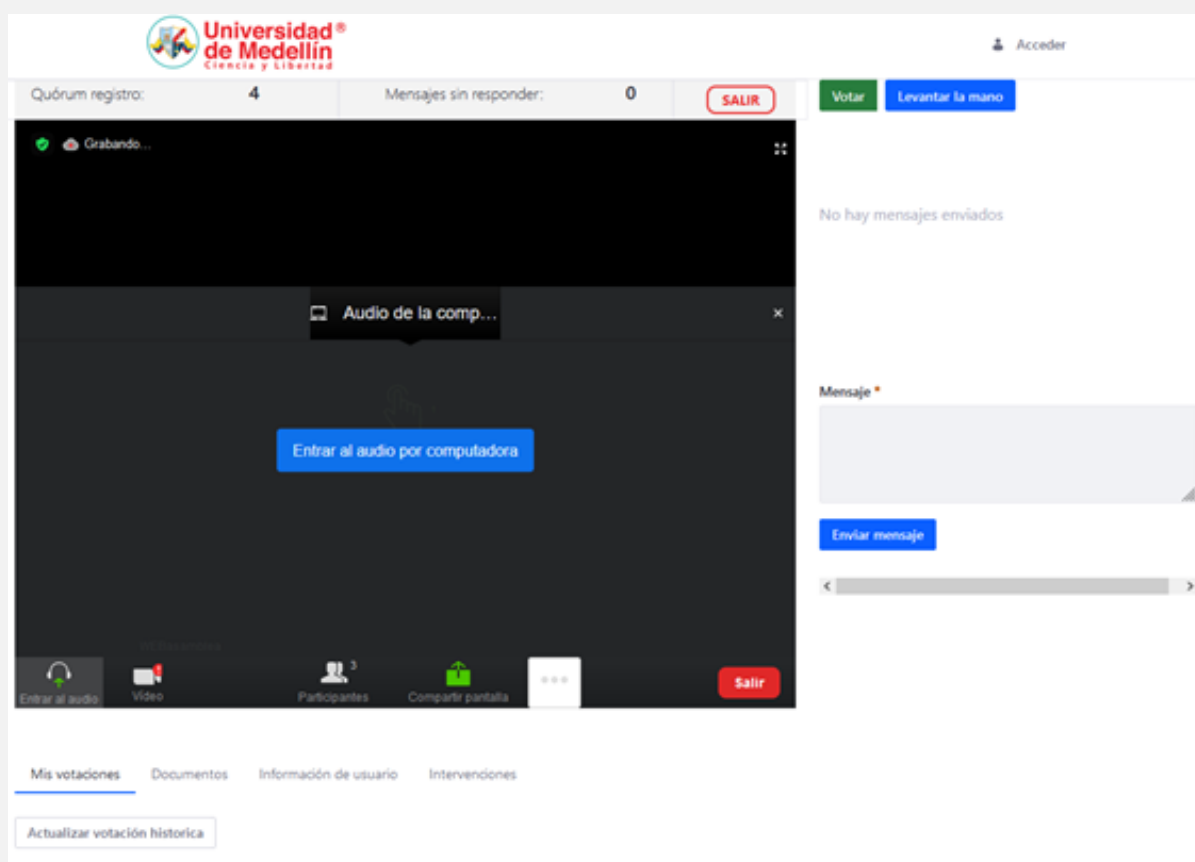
Universidad®
de Medellín
Ciencia y Libertad

Acceder

Quórum registro: 4
Mensajes sin responder: 0
SALIR

Votar
Levantar la mano

Grabando...

Audio de la comp...

Entrar al audio por computadora

Entrar al audio
Video
Participantes 3
Compartir pantalla
Salir

No hay mensajes enviados

Mensaje *

Enviar mensaje

Mis votaciones
Documentos
Información de usuario
Intervenciones

Actualizar votación historica